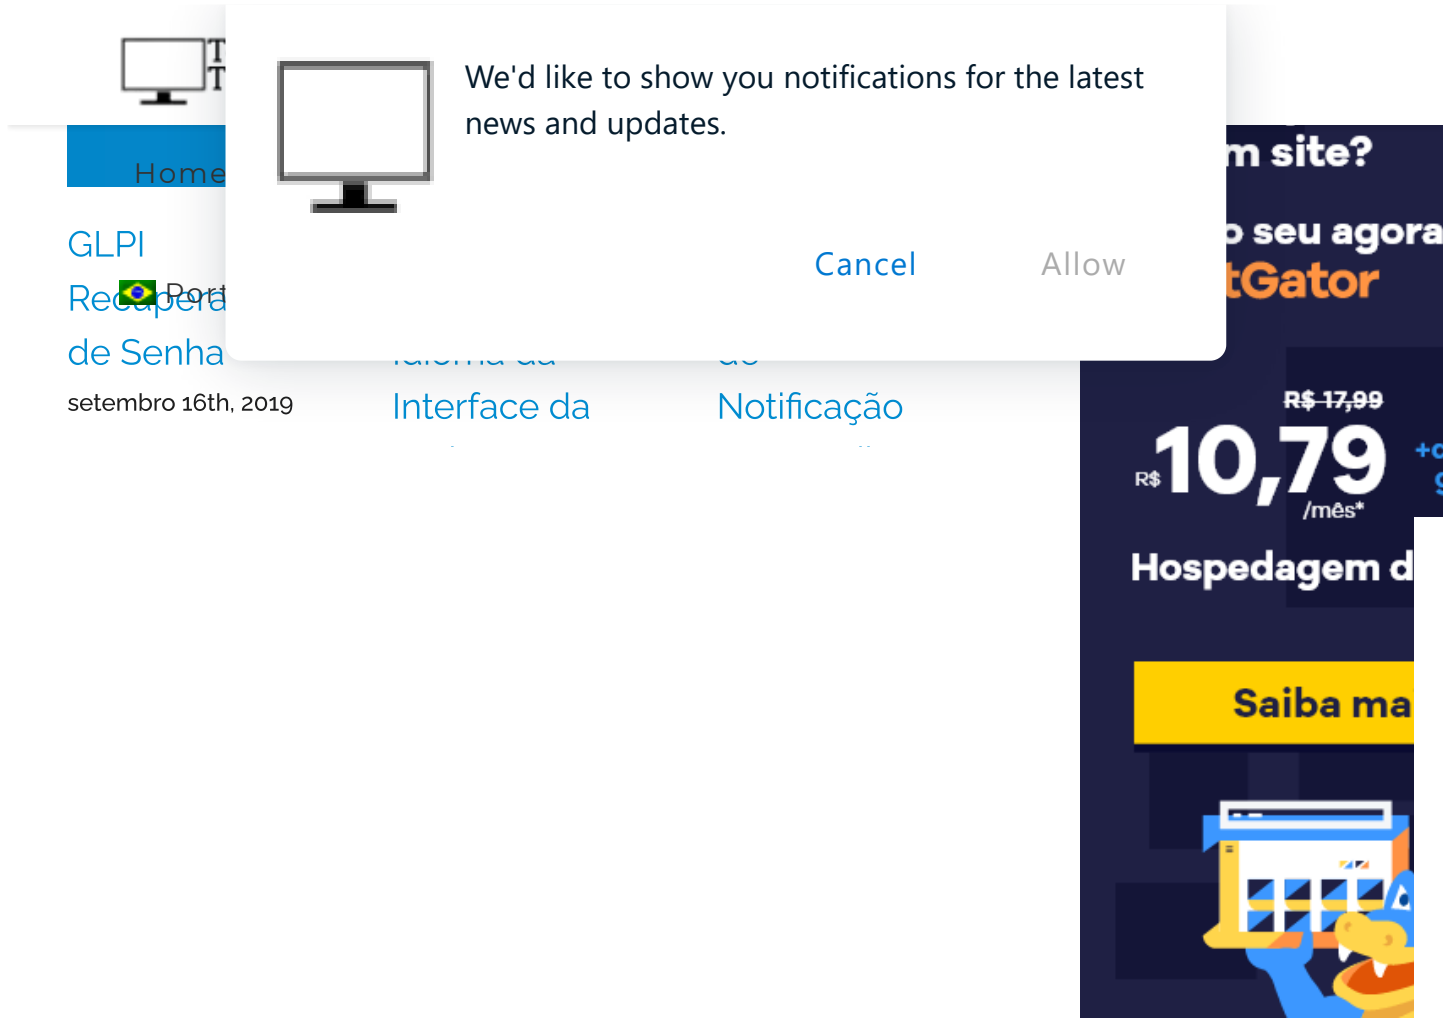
We'd like to show you notifications for the latest news and updates.

Cancel

Allow

Home

GLPI Recupera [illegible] de Senha

Port

setembro 16th, 2019

Idioma da Interface da

de Notificação

m site?

o seu agora

tGator

R$ 17,99

R$ 10,79 /mês*

Hospedagem d

Saiba ma